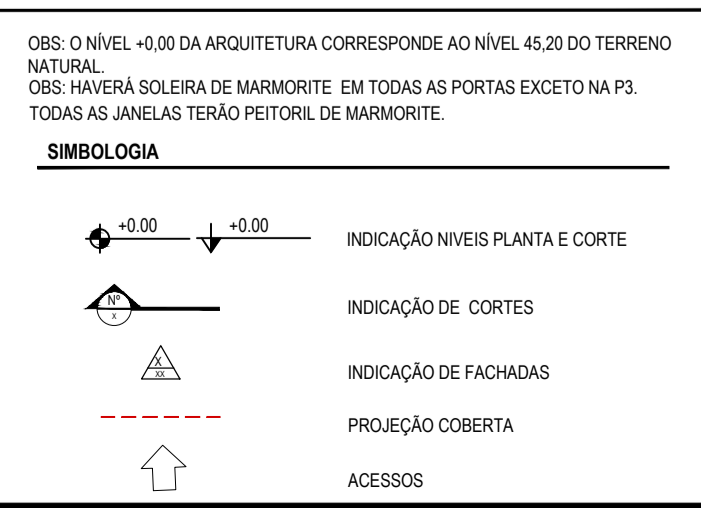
OBS: O NÍVEL +0,00 DA ARQUITETURA CORRESPONDE AO NÍVEL 45,20 DO TERRENO NATURAL.
OBS: HAVERÁ SOLEIRA DE MARMORITE EM TODAS AS PORTAS EXCETO NA P3.
TODAS AS JANELAS TERÃO PEITORIL DE MARMORITE.

SIMBOLOGIA

+0.00 +0.00 INDICAÇÃO NIVEIS PLANTA E CORTE

Nº x INDICAÇÃO DE CORTES

X xx INDICAÇÃO DE FACHADAS

PROJEÇÃO COBERTA

ACESSOS